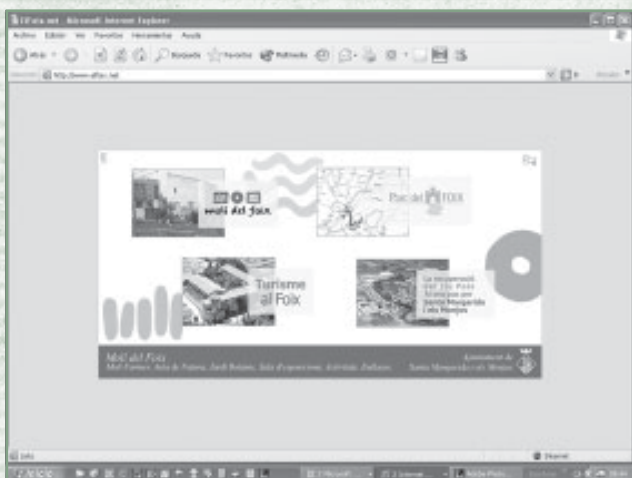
ElFoix.net - Microsoft Internet Explorer

Archivo Edición Ver Favoritos Herramientas Ayuda

Atrás Búsqueda Favoritos Multimedia

Dirección http://www.elfoix.net

molí del foix

Parc del FOIX

Turisme al Foix

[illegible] Santa Margarida i els Monjos

Molí del Foix

Molí Fariner, Aula de Natura, Jardí Botànic, Sala d'exposicions, Activitats, Enllaços

Ajuntament de Santa Margarida i els Monjos

Listo

Internet